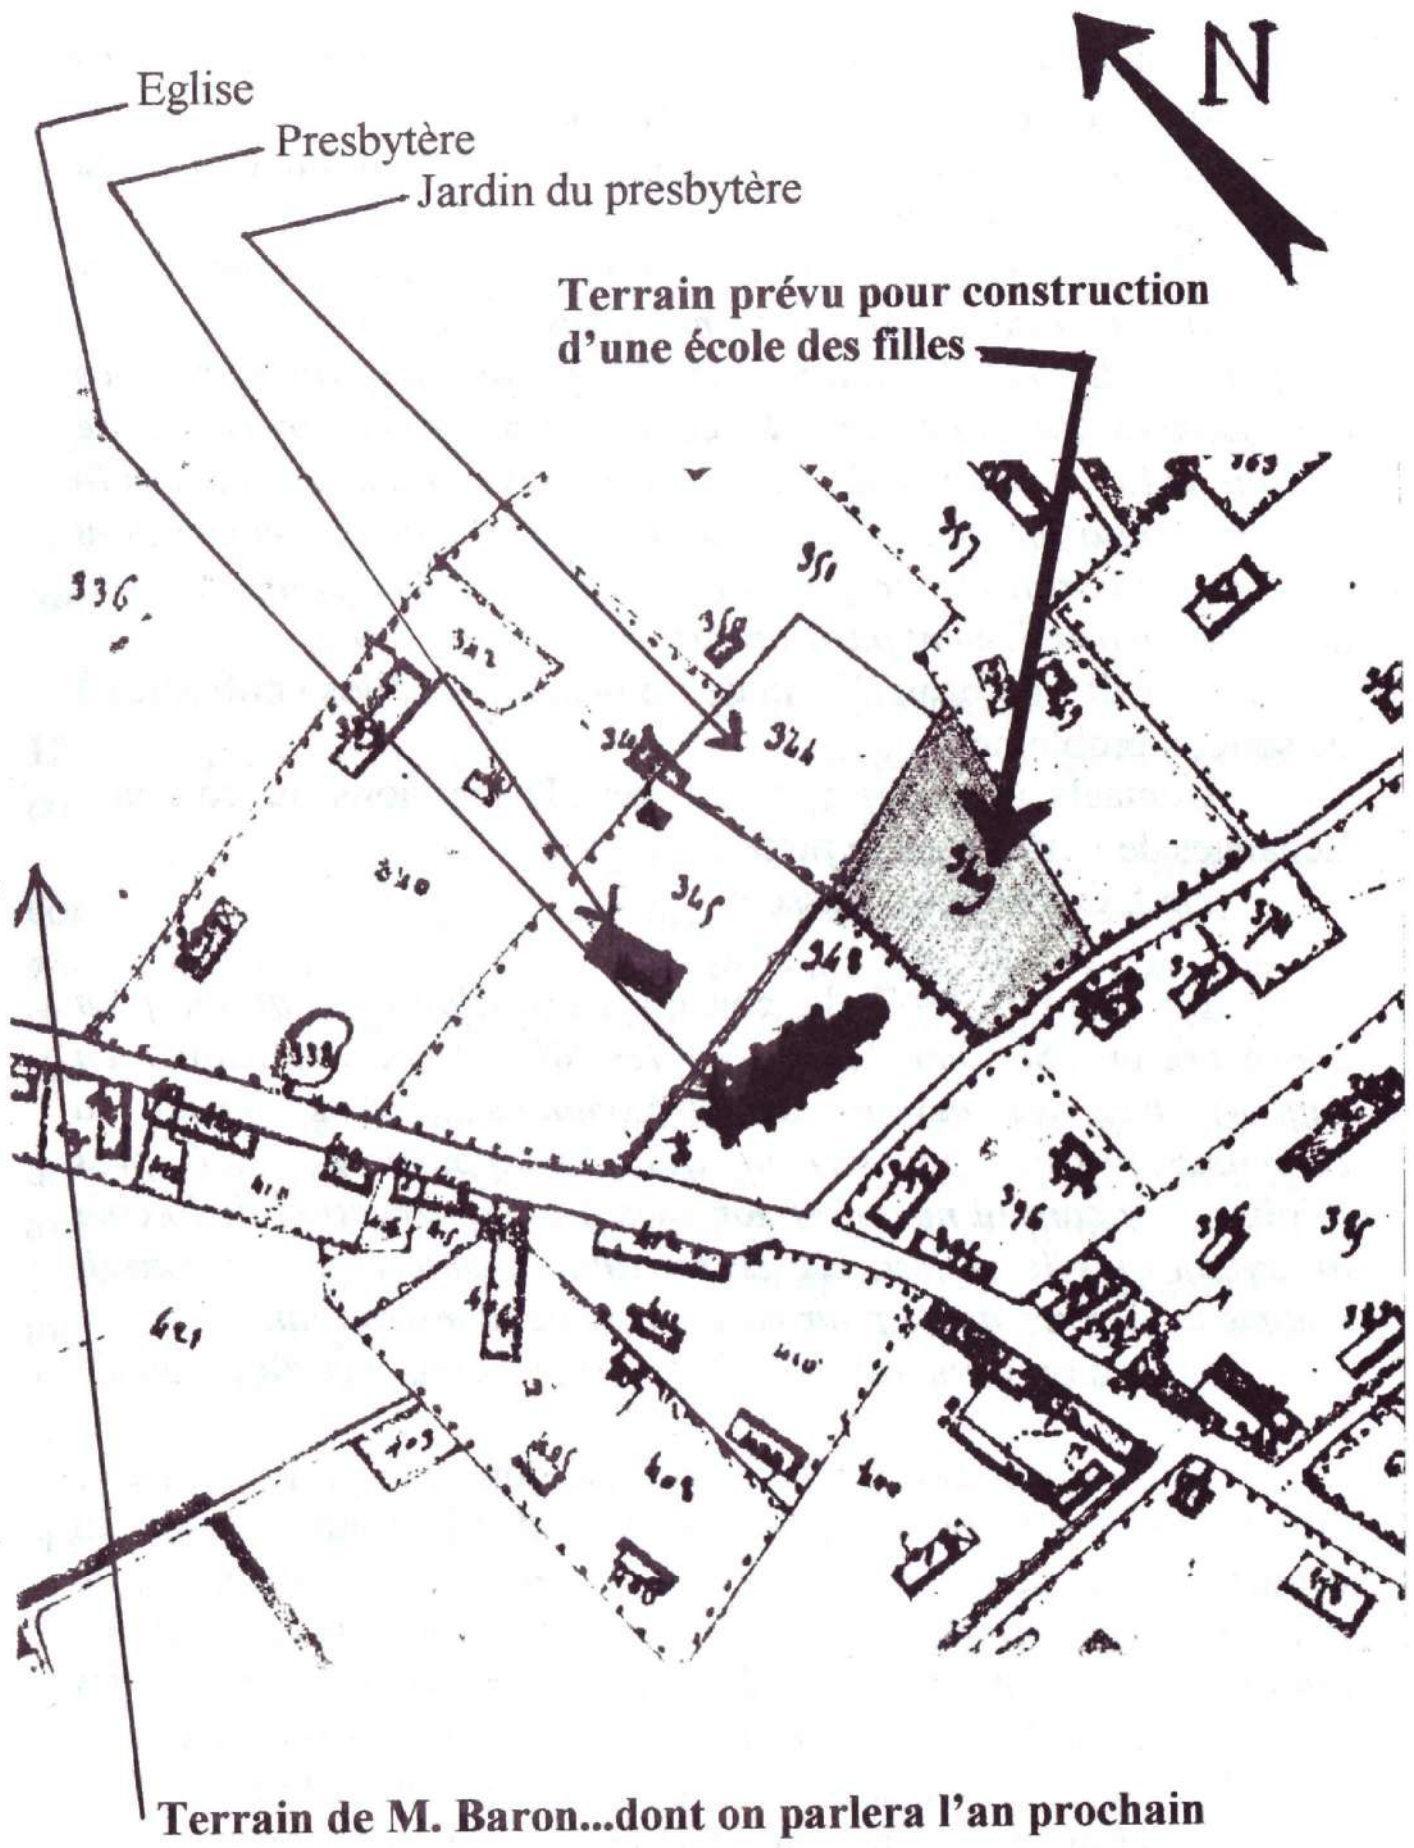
N

Eglise

Presbytère

Jardin du presbytère

Terrain prévu pour construction d'une école des filles

336

342

350

351

347

363

344

346

340

345

348

339

338

376

395

421

405

408

410

409

400

Terrain de M. Baron...dont on parlera l'an prochain